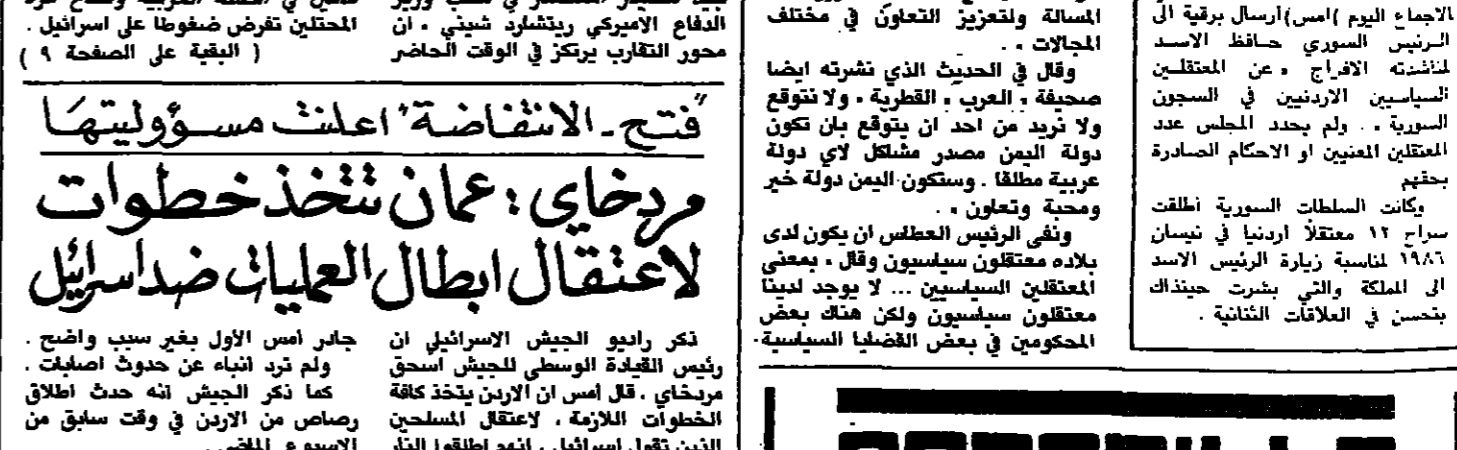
المحتلين تفرض ضغوطا على اسرائيل .
( البقية على الصفحة ٩ )

الدفاع الاميركي ريتشارد شيني ، ان محور التقارب يرتكز في الوقت الحاضر

المسالة ولتعزيز التعاون في مختلف المجالات » .

وقال في الحديث الذي نشرته ايضا صحيفة ، العرب ، القطرية ، ولا نتوقع ولا نريد من احد ان يتوقع بان تكون دولة اليمن مصدر مشاكل لاي دولة عربية مطلقا . وستكون اليمن دولة خير ومحبة وتعاون » .

ونفى الرئيس العطاس ان يكون لدى بلاده معتقلون سياسيون وقال ، بمعنى المعتقلين السياسيين ... لا يوجد لدينا معتقلون سياسيون ولكن هناك بعض المحكومين في بعض القضايا السياسية .

الاجماع اليوم )امس(ارسال برقية الى الرئيس السوري حافظ الاسد لمناشدته الافراج ، عن المعتقلين السياسيين الاردنيين في السجون السورية ، . ولم يحدد المجلس عدد المعتقلين المعنيين او الاحكام الصادرة بحقهم

وكانت السلطات السورية اطلقت سراح ١٢ معتقلا اردنيا في نيسان ١٩٨٦ لمناسبة زيارة الرئيس الاسد الى المملكة والتي بشرت حينذاك بتحسن في العلاقات الثنائية .

"فتح - الانتفاضة" اعلنت مسؤوليتها

مردخاي : عمان تتخذ خطوات لاعتقال ابطال العمليات ضد اسرائيل

ذكر راديو الجيش الاسرائيلي ان رئيس القيادة الوسطى للجيش اسحق مردخاي ، قال امس ان الاردن يتخذ كافة الخطوات اللازمة ، لاعتقال المسلحين الذين تقول اسرائيل ، انهم اطلقوا النار

جادر امس الاول بغير سبب واضح .
ولم ترد انباء عن حدوث اصابات .
كما ذكر الجيش انه حدث اطلاق رصاص من الاردن في وقت سابق من الاسبوع الماضي .